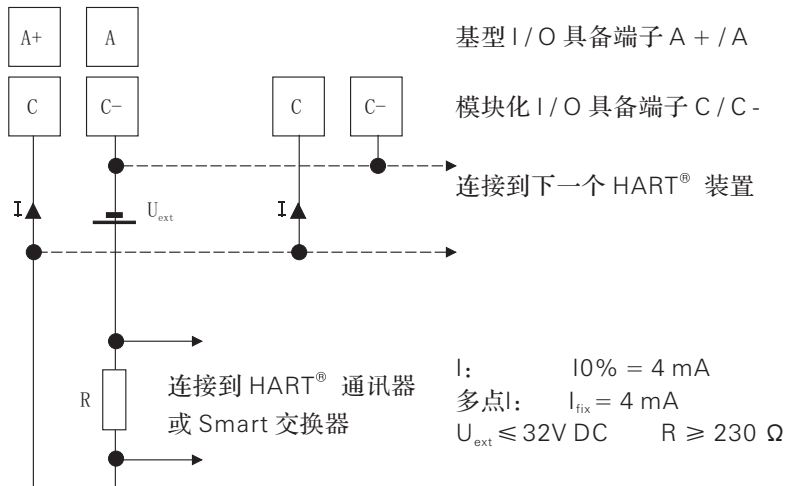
A+

A

基型 I / O 具备端子 A + / A

C

C−

C

C−

模块化 I / O 具备端子 C / C -

连接到下一个 HART® 装置

I

$U_{ext}$

I

R

连接到 HART® 通讯器
或 Smart 交换器

I: I0% = 4 mA
多点I: $I_{fix}$ = 4 mA
$U_{ext}$ ≤ 32V DC R ≥ 230 Ω